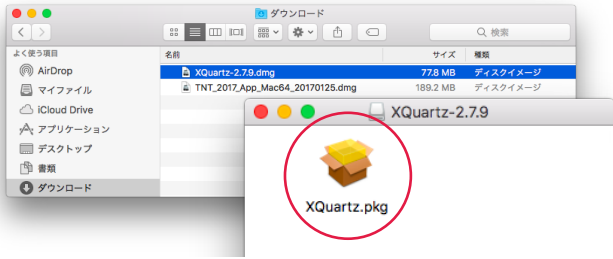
ダウンロード

検索

よく使う項目

AirDrop

マイファイル

iCloud Drive

アプリケーション

デスクトップ

書類

ダウンロード

| 名前 | サイズ | 種類 |
|---|---|---|
| XQuartz-2.7.9.dmg | 77.8 MB | ディスクイメージ |
| TNT_2017_App_Mac64_20170125.dmg | 189.2 MB | ディスクイメージ |

XQuartz-2.7.9

XQuartz.pkg